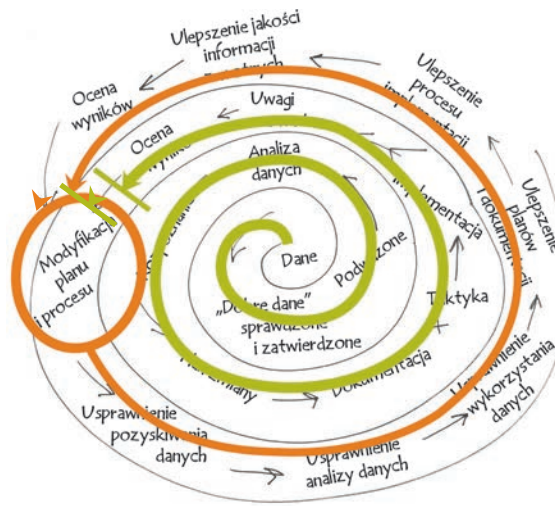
Ulepszenie jakości informacji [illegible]

Ocena wyników

Ulepszenie procesu implementacji

Ocena wyników

Uwagi

Analiza danych

Implementacja

Ulepszenie planów i dokumentacji

Modyfikacji planu i procesu

Dane

Podwyższone

„Dobre dane" sprawdzone i zatwierdzone

Taktyka

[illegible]

Zmiany

Dokumentacja

Usprawnienie wykorzystania danych

Usprawnienie pozyskiwania danych

Usprawnienie analizy danych